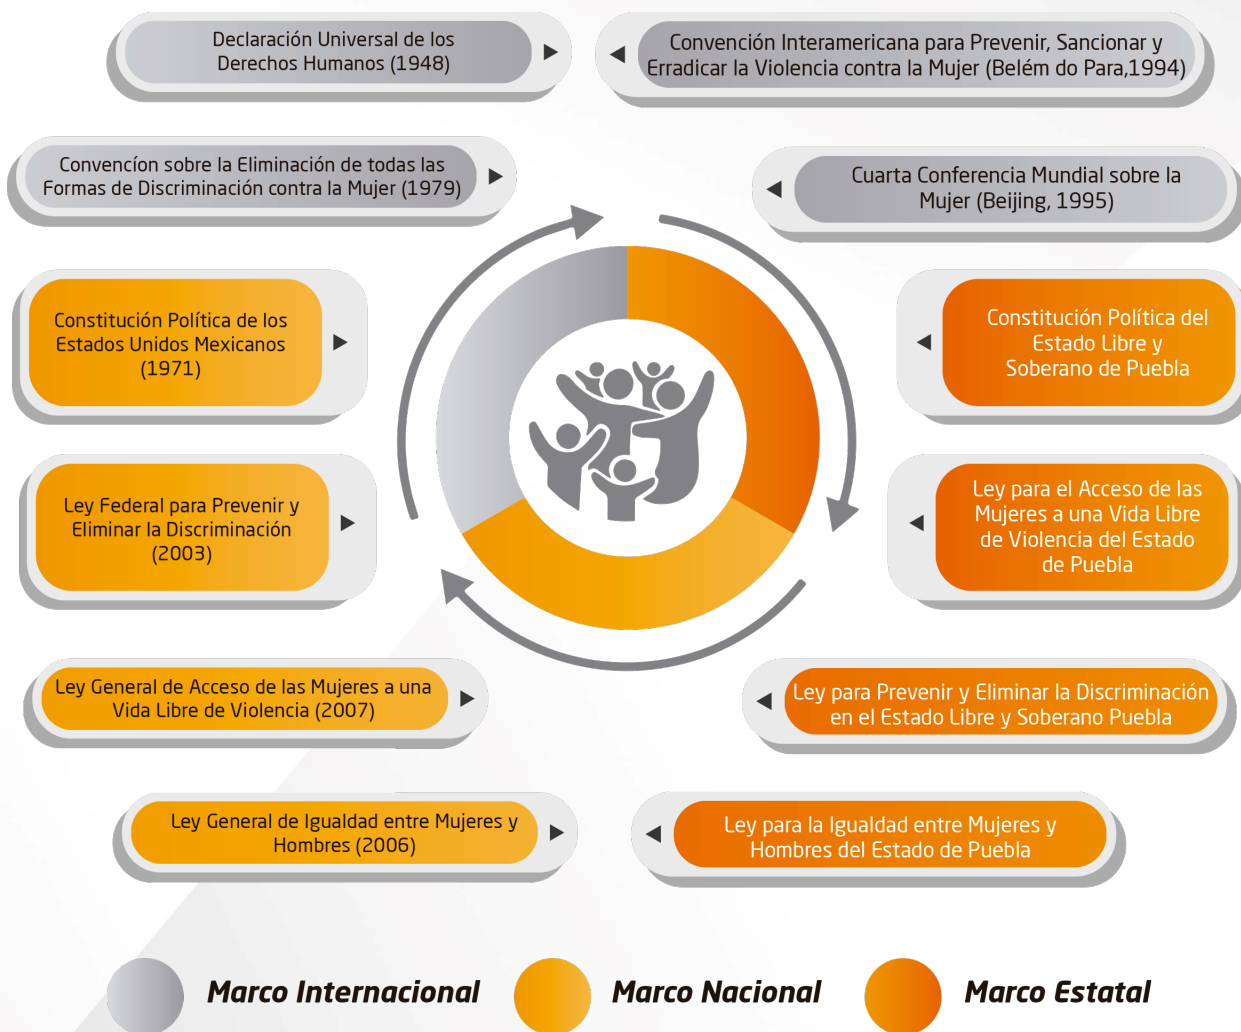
Declaración Universal de los Derechos Humanos (1948)

Convención Interamericana para Prevenir, Sancionar y Erradicar la Violencia contra la Mujer (Belém do Para,1994)

Convencíon sobre la Eliminación de todas las Formas de Discriminación contra la Mujer (1979)

Cuarta Conferencia Mundial sobre la Mujer (Beijing, 1995)

Constitución Política de los Estados Unidos Mexicanos (1971)

Constitución Política del Estado Libre y Soberano de Puebla

Ley Federal para Prevenir y Eliminar la Discriminación (2003)

Ley para el Acceso de las Mujeres a una Vida Libre de Violencia del Estado de Puebla

Ley General de Acceso de las Mujeres a una Vida Libre de Violencia (2007)

Ley para Prevenir y Eliminar la Discriminación en el Estado Libre y Soberano Puebla

Ley General de Igualdad entre Mujeres y Hombres (2006)

Ley para la Igualdad entre Mujeres y Hombres del Estado de Puebla

Marco Internacional

Marco Nacional

Marco Estatal